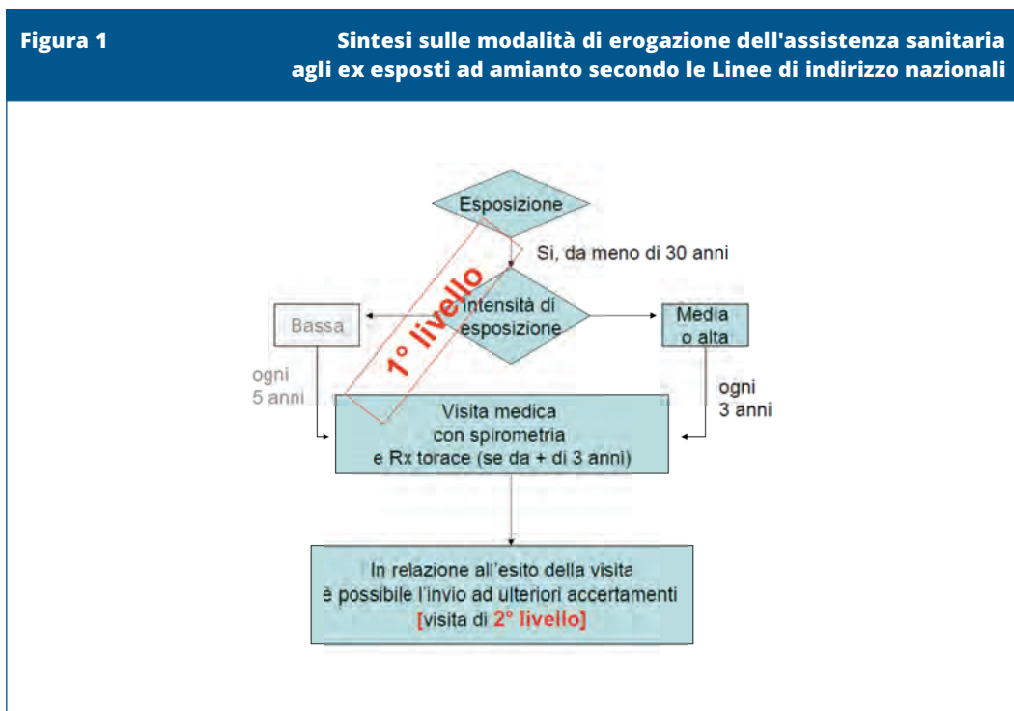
Figura 1

Sintesi sulle modalità di erogazione dell'assistenza sanitaria agli ex esposti ad amianto secondo le Linee di indirizzo nazionali

Esposizione

Si, da meno di 30 anni

1° livello

Intensità di esposizione

Bassa

Media o alta

ogni 5 anni

ogni 3 anni

Visita medica con spirometria e Rx torace (se da + di 3 anni)

In relazione all'esito della visita è possibile l'invio ad ulteriori accertamenti [visita di 2° livello]